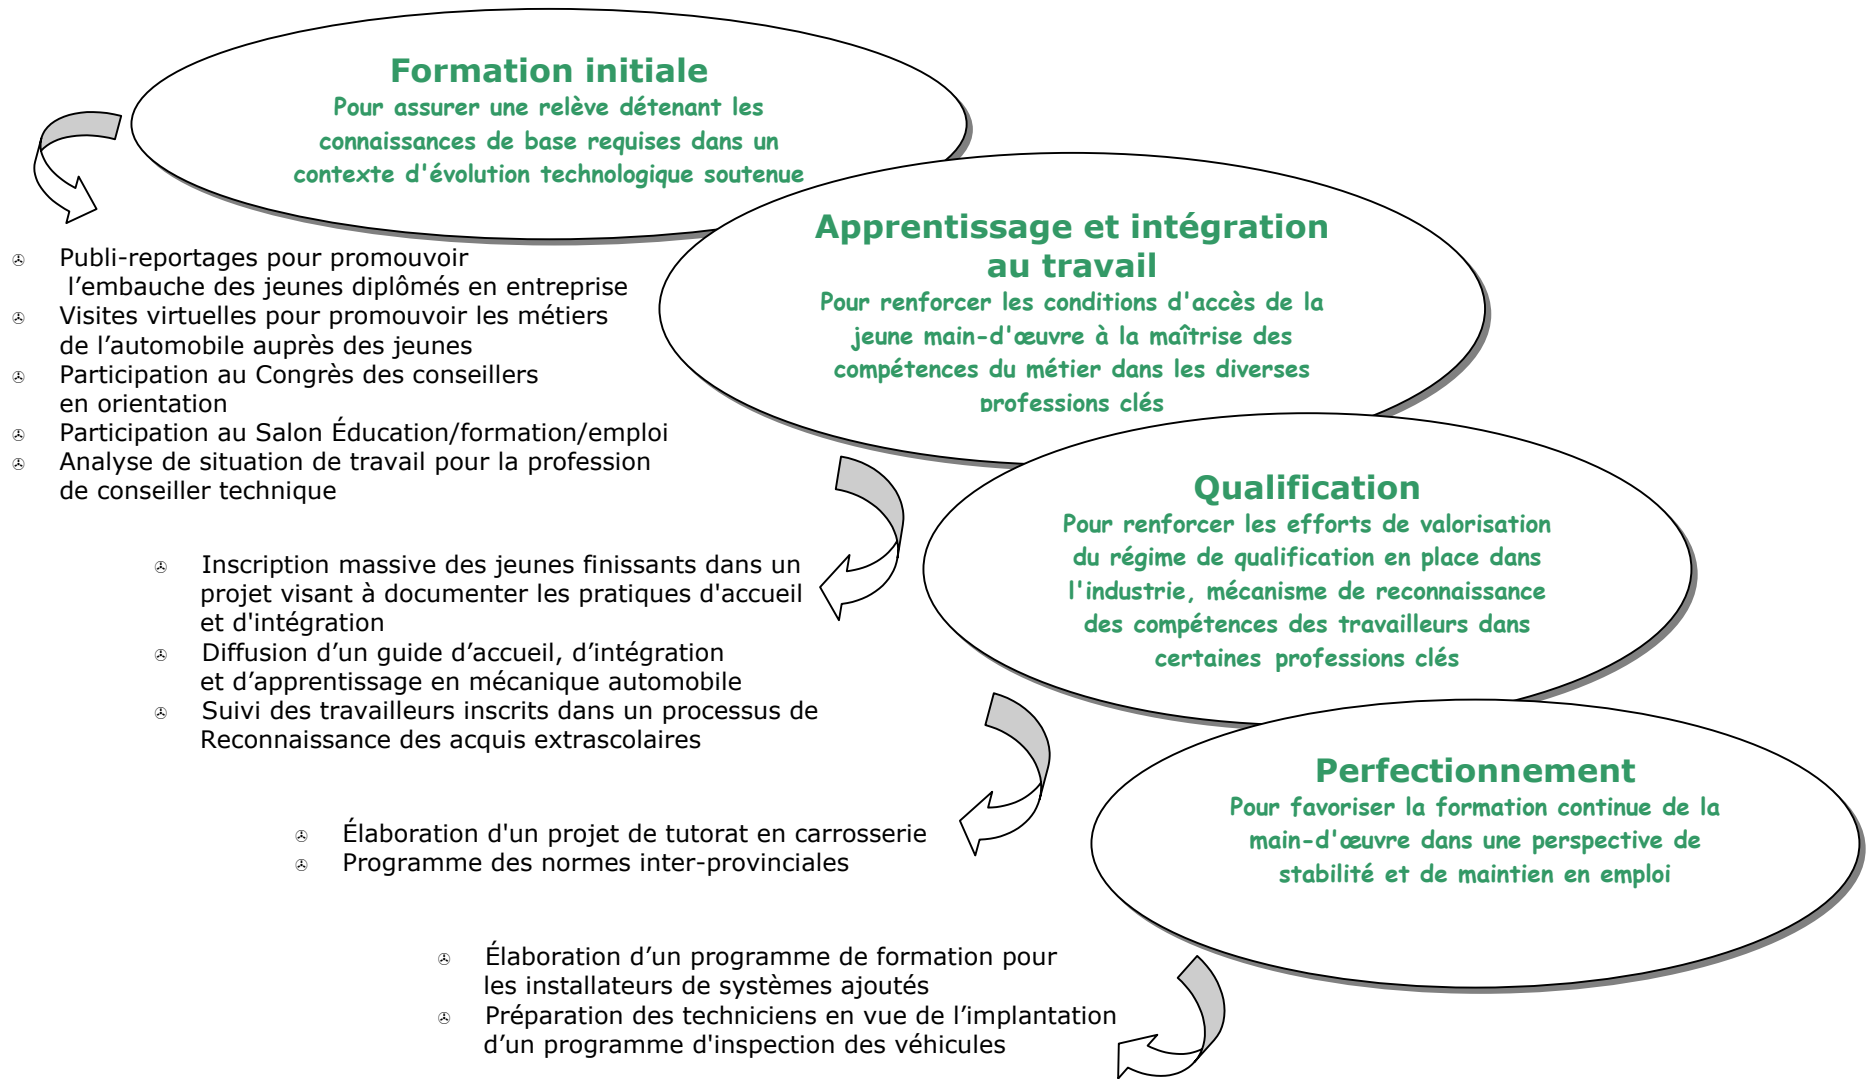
Formation initiale
Pour assurer une relève détenant les connaissances de base requises dans un contexte d'évolution technologique soutenue

Publi-reportages pour promouvoir l'embauche des jeunes diplômés en entreprise
Visites virtuelles pour promouvoir les métiers de l'automobile auprès des jeunes
Participation au Congrès des conseillers en orientation
Participation au Salon Éducation/formation/emploi
Analyse de situation de travail pour la profession de conseiller technique

Apprentissage et intégration au travail
Pour renforcer les conditions d'accès de la jeune main-d'œuvre à la maîtrise des compétences du métier dans les diverses professions clés

Inscription massive des jeunes finissants dans un projet visant à documenter les pratiques d'accueil et d'intégration
Diffusion d'un guide d'accueil, d'intégration et d'apprentissage en mécanique automobile
Suivi des travailleurs inscrits dans un processus de Reconnaissance des acquis extrascolaires

Qualification
Pour renforcer les efforts de valorisation du régime de qualification en place dans l'industrie, mécanisme de reconnaissance des compétences des travailleurs dans certaines professions clés

Élaboration d'un projet de tutorat en carrosserie
Programme des normes inter-provinciales

Perfectionnement
Pour favoriser la formation continue de la main-d'œuvre dans une perspective de stabilité et de maintien en emploi

Élaboration d'un programme de formation pour les installateurs de systèmes ajoutés
Préparation des techniciens en vue de l'implantation d'un programme d'inspection des véhicules